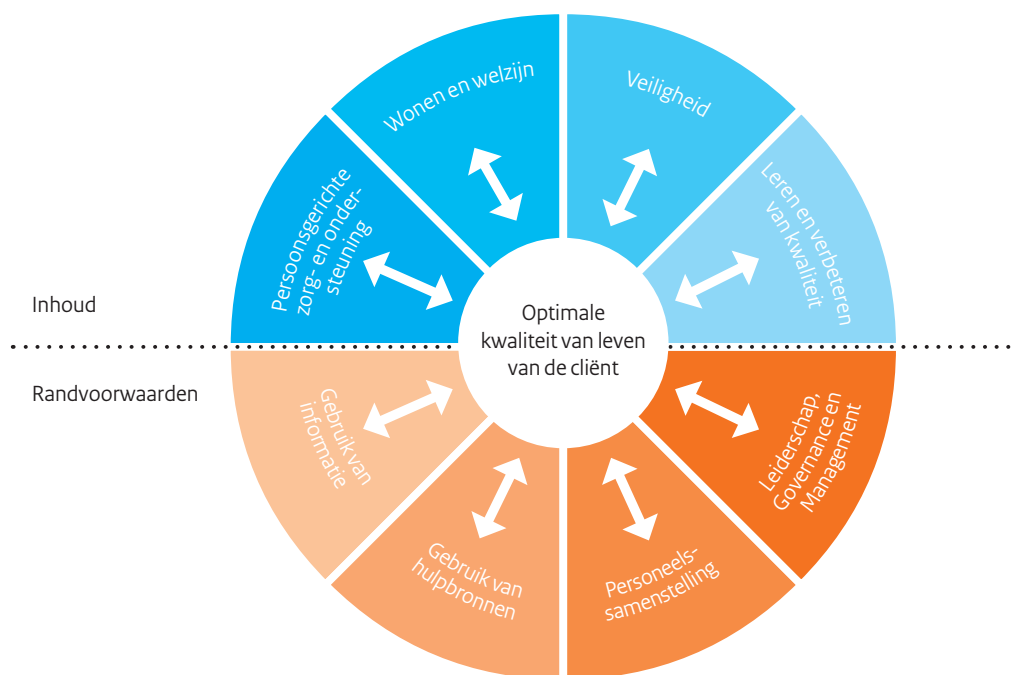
Inhoud

Randvoorwaarden

Wonen en welzijn

Veiligheid

Persoonsgerichte zorg- en ondersteuning

Leren en verbeteren van kwaliteit

Optimale kwaliteit van leven van de cliënt

Gebruik van informatie

Leiderschap, Governance en Management

Gebruik van hulpbronnen

Personeelssamenstelling